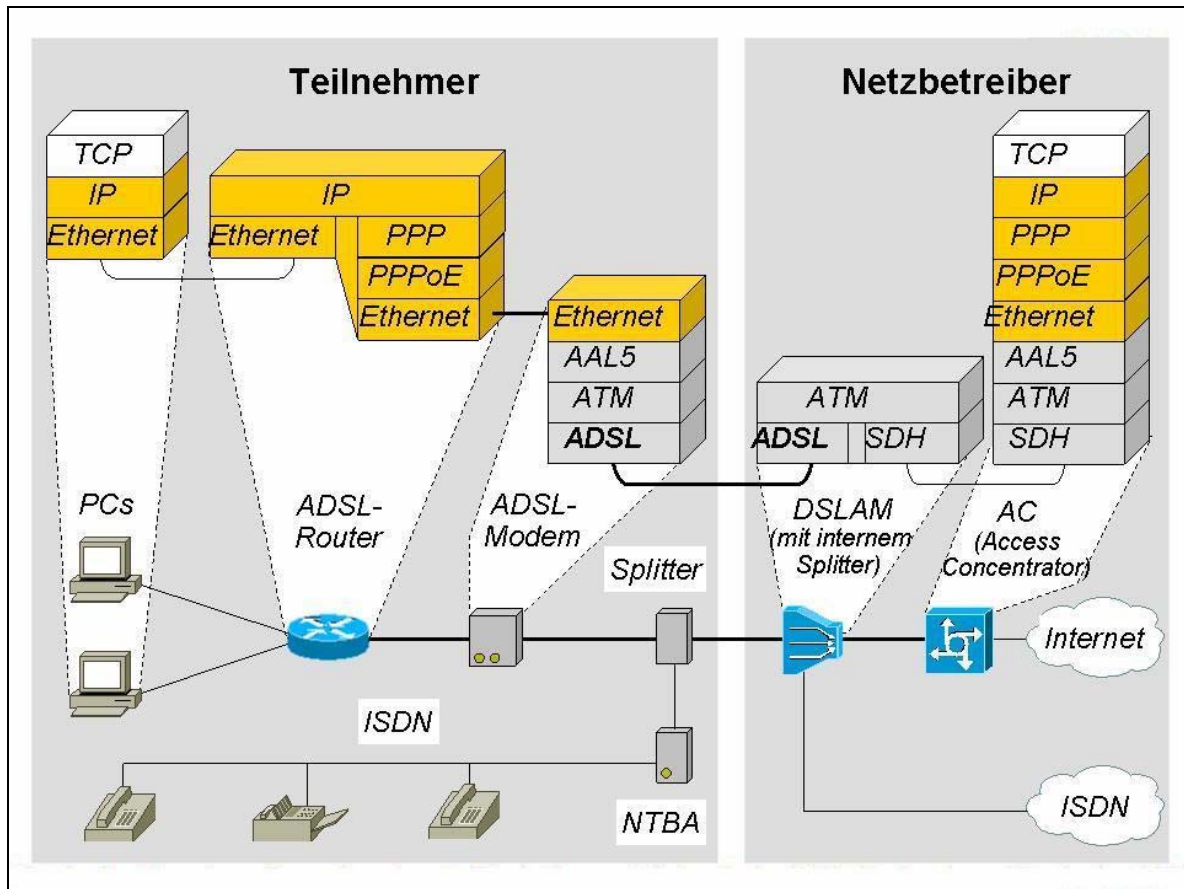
Teilnehmer

Netzbetreiber

TCP
IP
Ethernet

IP
Ethernet
PPP
PPPoE
Ethernet

Ethernet
AAL5
ATM
ADSL

ATM
ADSL
SDH

TCP
IP
PPP
PPPoE
Ethernet
AAL5
ATM
SDH

PCs

ADSL-Router

ADSL-Modem

Splitter

DSLAM (mit internem Splitter)

AC (Access Concentrator)

Internet

ISDN

NTBA

ISDN